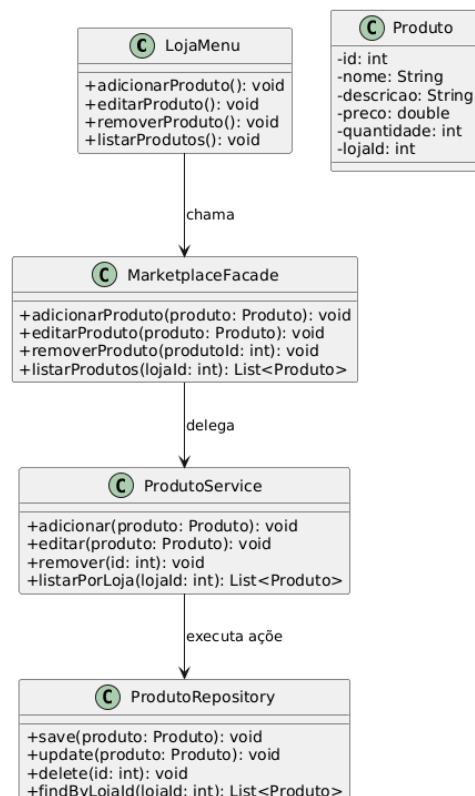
C LojaMenu

+adicionarProduto(): void
+editarProduto(): void
+removerProduto(): void
+listarProdutos(): void

C Produto

-id: int
-nome: String
-descricao: String
-preco: double
-quantidade: int
-lojaId: int

chama

C MarketplaceFacade

+adicionarProduto(produto: Produto): void
+editarProduto(produto: Produto): void
+removerProduto(produtoId: int): void
+listarProdutos(lojaId: int): List<Produto>

delega

C ProdutoService

+adicionar(produto: Produto): void
+editar(produto: Produto): void
+remover(id: int): void
+listarPorLoja(lojaId: int): List<Produto>

executa ação

C ProdutoRepository

+save(produto: Produto): void
+update(produto: Produto): void
+delete(id: int): void
+findByLojaId(lojaId: int): List<Produto>